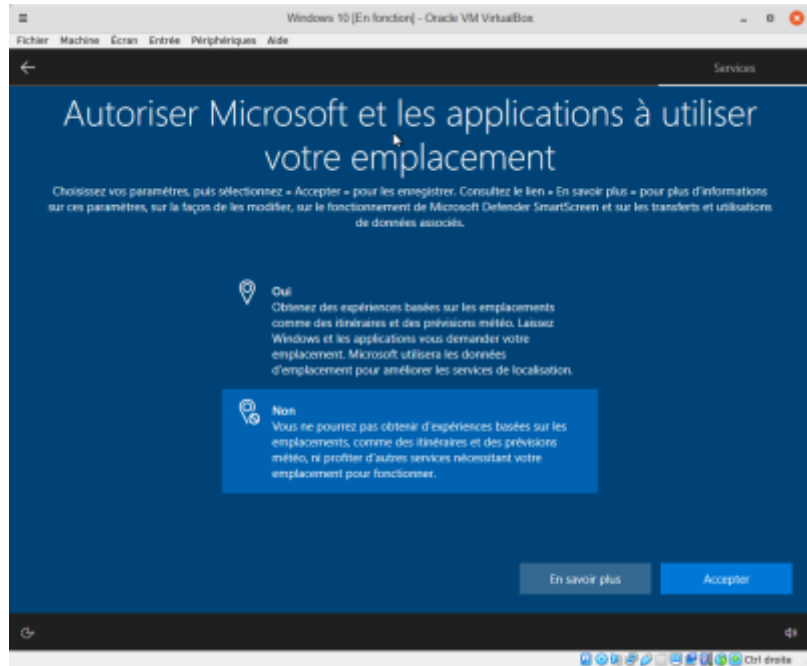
Windows 10 [En fonction] - Oracle VM VirtualBox

Fichier Machine Écran Entrée Périphériques Aide

Services

Autoriser Microsoft et les applications à utiliser votre emplacement

Choisissez vos paramètres, puis sélectionnez « Accepter » pour les enregistrer. Consultez le lien « En savoir plus » pour plus d'informations sur ces paramètres, sur la façon de les modifier, sur le fonctionnement de Microsoft Defender SmartScreen et sur les transferts et utilisations de données associés.

Oui
Obtenez des expériences basées sur les emplacements comme des itinéraires et des prévisions météo. Laissez Windows et les applications vous demander votre emplacement. Microsoft utilisera les données d'emplacement pour améliorer les services de localisation.

Non
Vous ne pourrez pas obtenir d'expériences basées sur les emplacements, comme des itinéraires et des prévisions météo, ni profiter d'autres services nécessitant votre emplacement pour fonctionner.

En savoir plus

Accepter

Ctrl droite